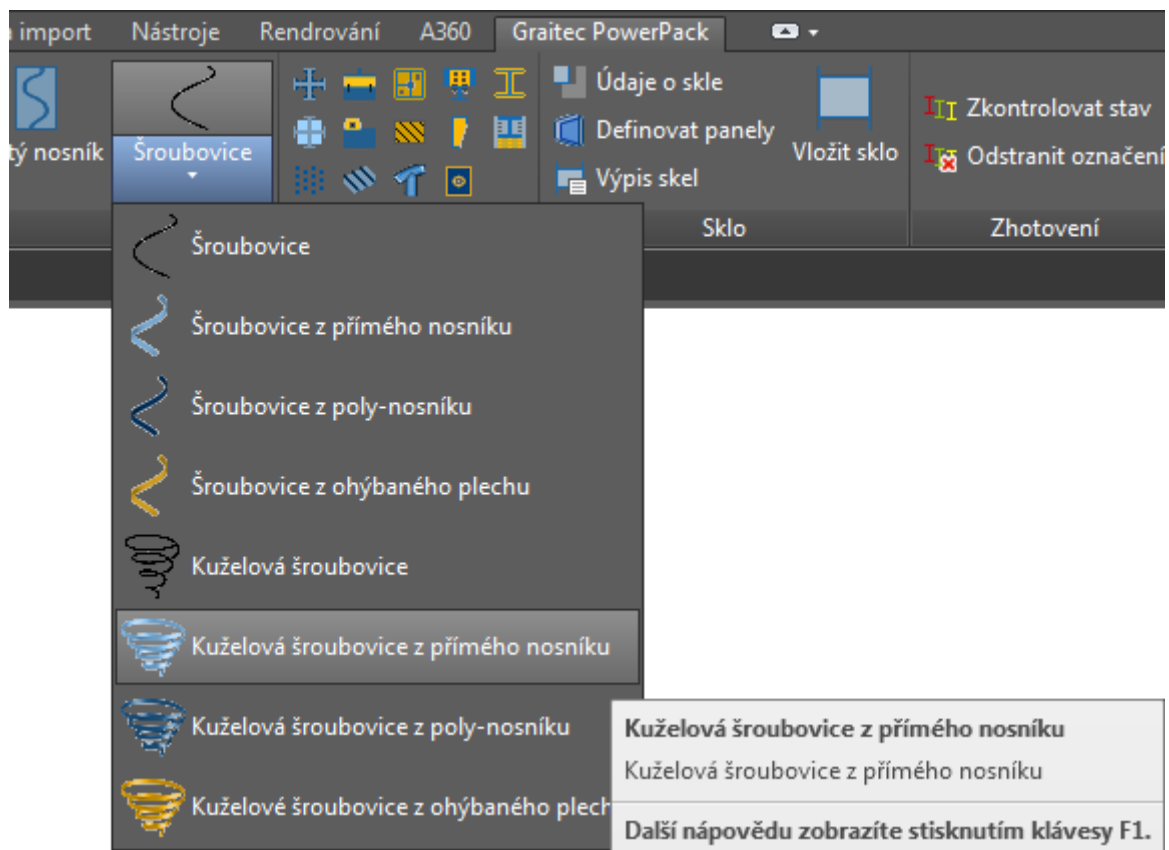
import Nástroje Rendrování A360 Graitec PowerPack

tý nosník Šroubovice

Údaje o skle
Definovat panely
Výpis skel
Vložit sklo
Sklo

Zkontrolovat stav
Odstranit označení
Zhotovení

Šroubovice
Šroubovice z přímého nosníku
Šroubovice z poly-nosníku
Šroubovice z ohýbaného plechu
Kuželová šroubovice
Kuželová šroubovice z přímého nosníku
Kuželová šroubovice z poly-nosníku
Kuželové šroubovice z ohýbaného plech

Kuželová šroubovice z přímého nosníku
Kuželová šroubovice z přímého nosníku
Další nápovědu zobrazíte stisknutím klávesy F1.